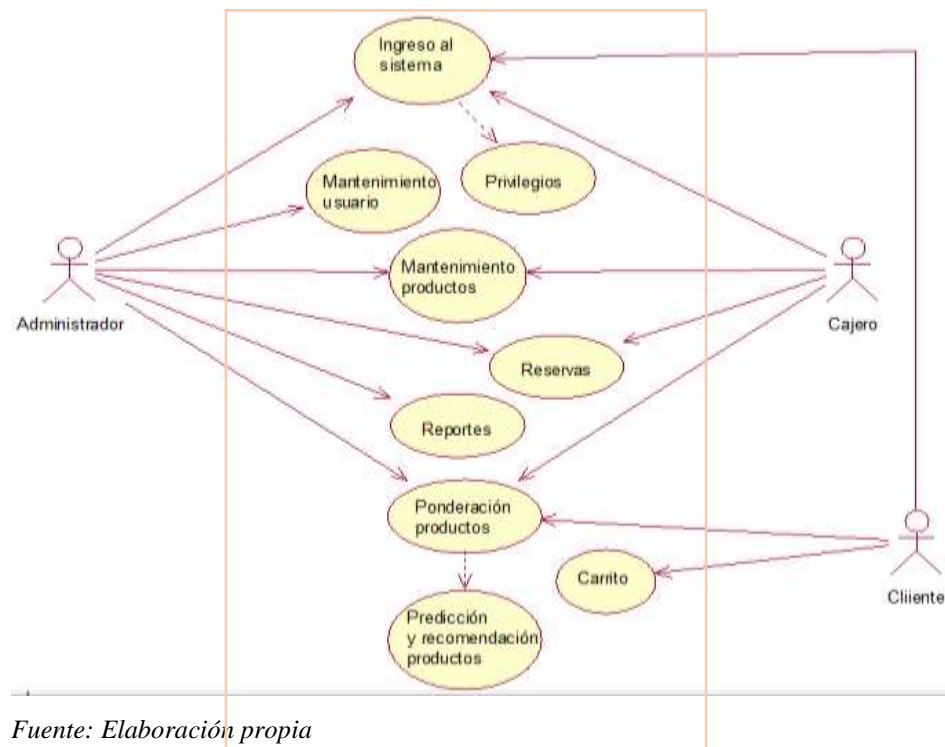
Ingreso al sistema

Privilegios

Mantenimiento usuario

Mantenimiento productos

Administrador

Cajero

Reservas

Reportes

Ponderación productos

Carrito

Cliiente

Predicción y recomendación productos

Fuente: Elaboración propia